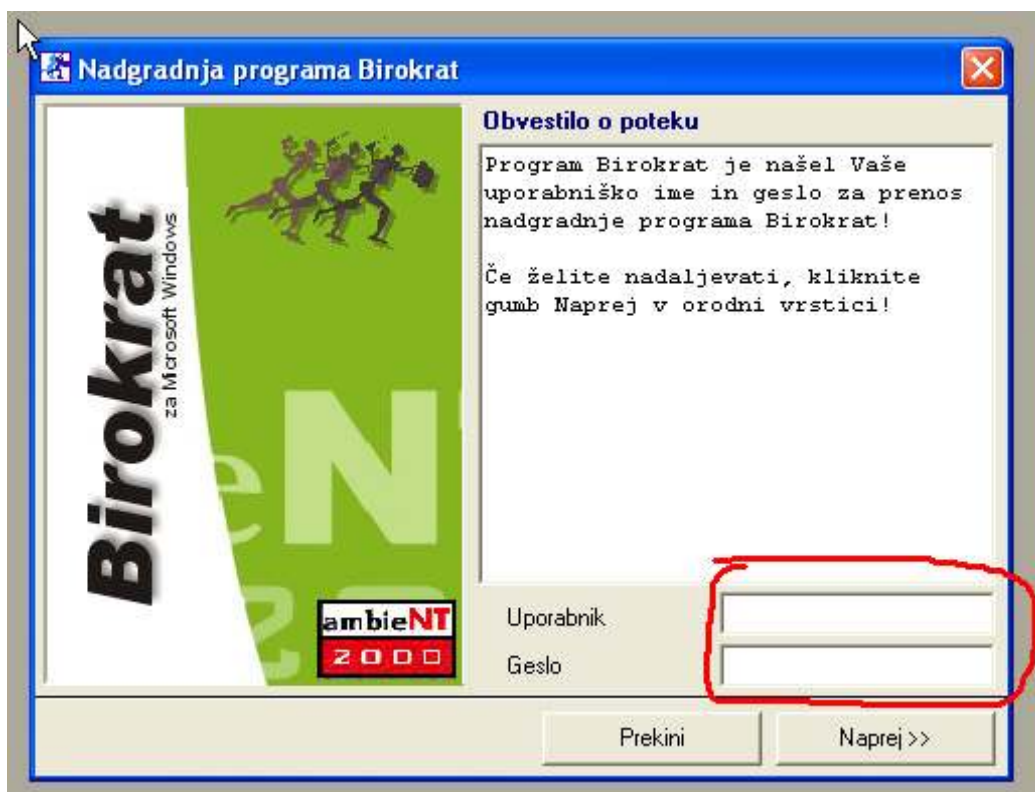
Nadgradnja programa Birokrat

Birokrat
za Microsoft Windows

eNT
20

ambieNT
2000

Obvestilo o poteku

Program Birokrat je našel Vaše uporabniško ime in geslo za prenos nadgradnje programa Birokrat!

Če želite nadaljevati, kliknite gumb Naprej v orodni vrstici!

Uporabnik

Geslo

Prekini

Naprej >>